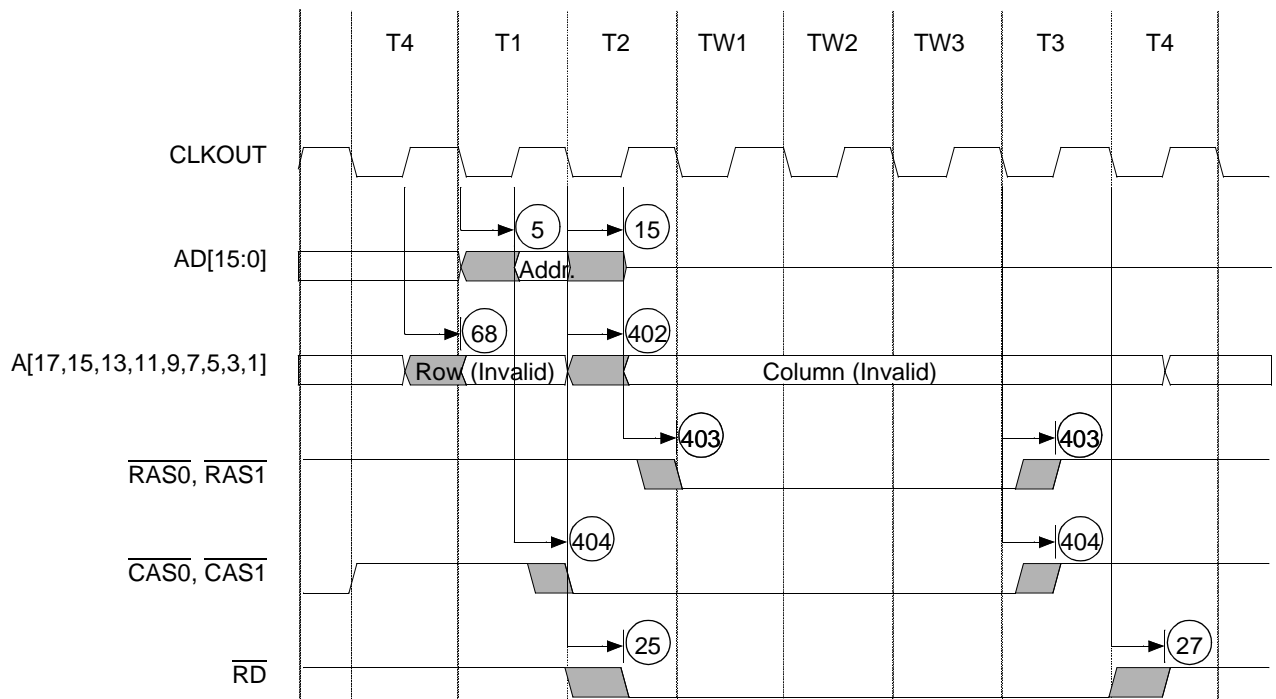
T4 T1 T2 TW1 TW2 TW3 T3 T4

CLKOUT

5 15

AD[15:0]

Addr.

68 402

A[17,15,13,11,9,7,5,3,1]

Row (Invalid)

Column (Invalid)

403 403

$\overline{RAS0}$, $\overline{RAS1}$

404 404

$\overline{CAS0}$, $\overline{CAS1}$

25 27

$\overline{RD}$